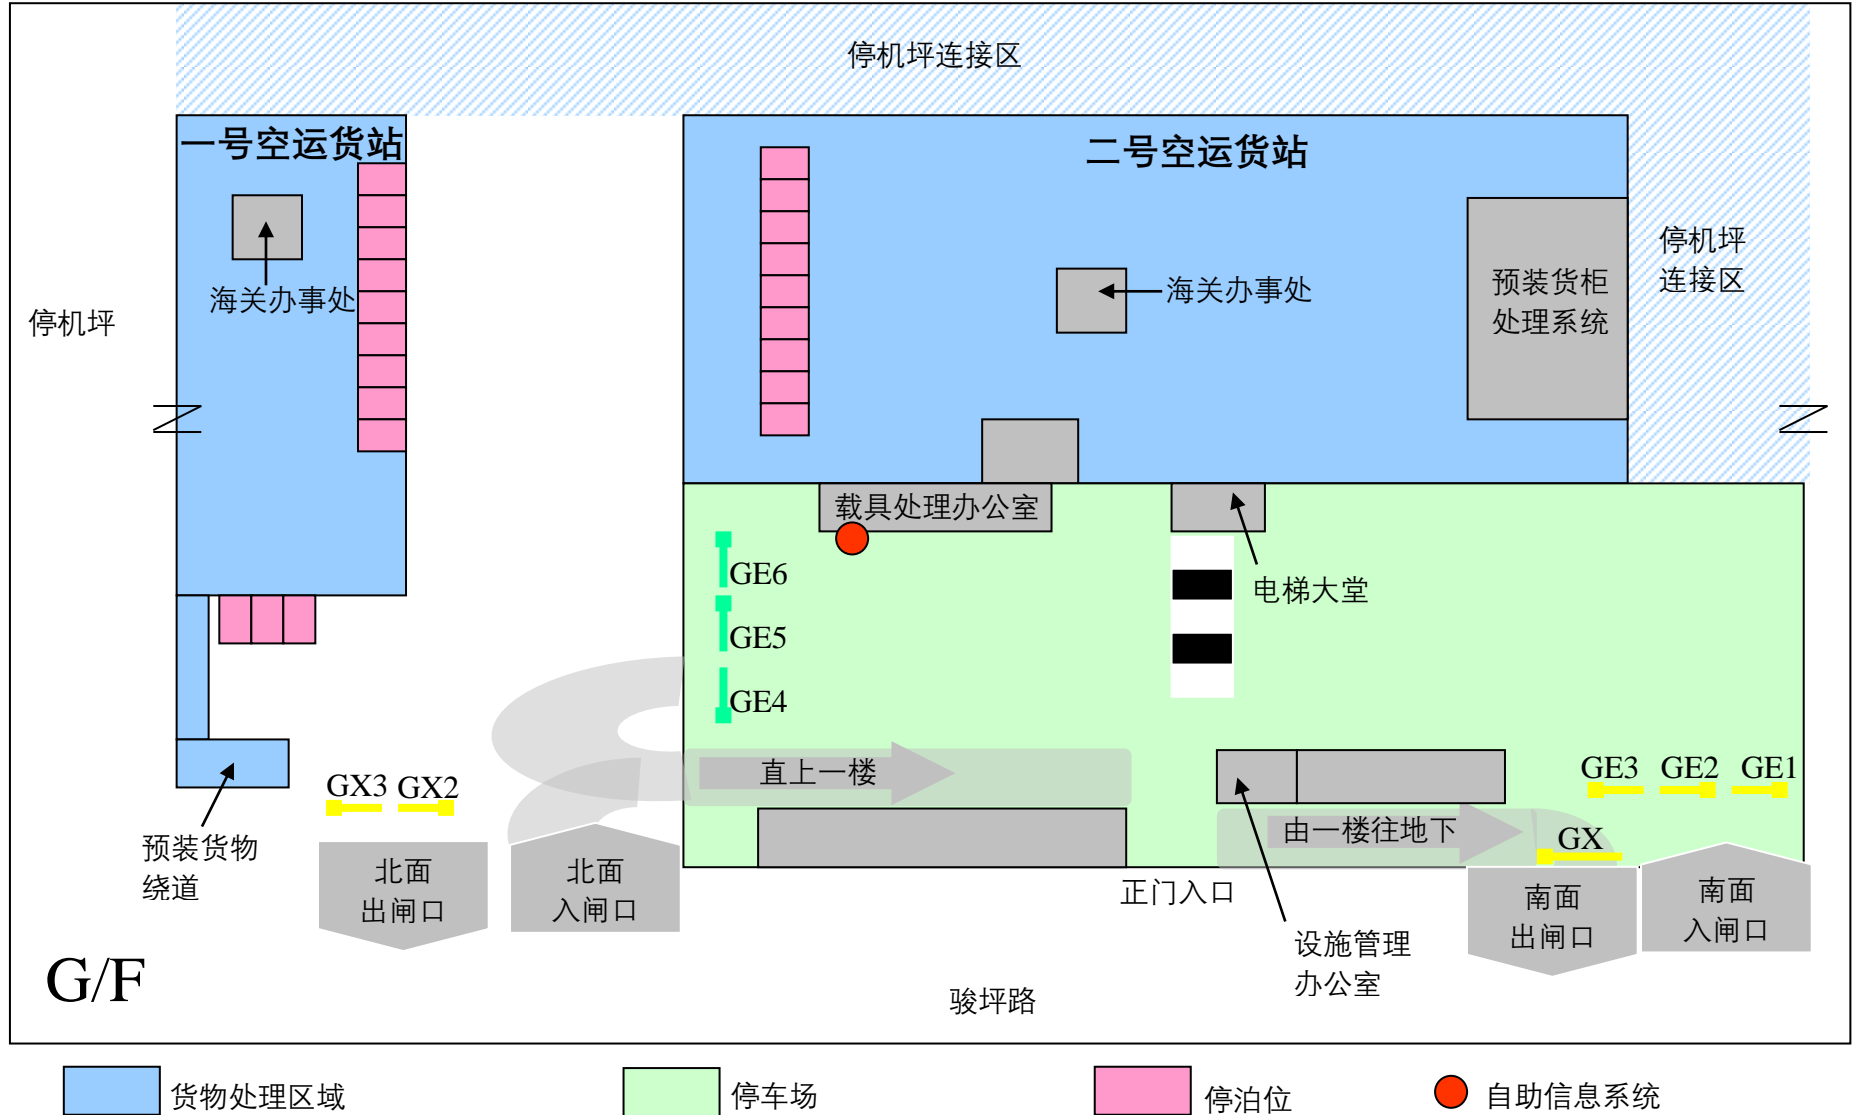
停机坪连接区

一号空运货站

海关办事处

停机坪

二号空运货站

海关办事处

预装货柜处理系统

停机坪连接区

载具处理办公室

GE6

GE5

GE4

电梯大堂

直上一楼

由一楼往地下

GE3 GE2 GE1

GX

预装货物绕道

GX3 GX2

北面出闸口

北面入闸口

正门入口

设施管理办公室

南面出闸口

南面入闸口

G/F

骏坪路

货物处理区域

停车场

停泊位

自助信息系统